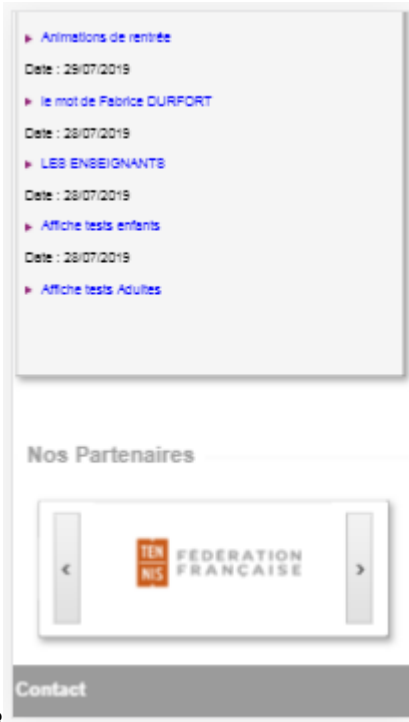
Animations de rentrée

Date : 29/07/2019

le mot de Fabrice DURFORT

Date : 28/07/2019

LES ENSEIGNANTS

Date : 28/07/2019

Affiche tests enfants

Date : 28/07/2019

Affiche tests Adultes

Nos Partenaires

‹

TEN NIS FÉDÉRATION FRANÇAISE

›

Contact